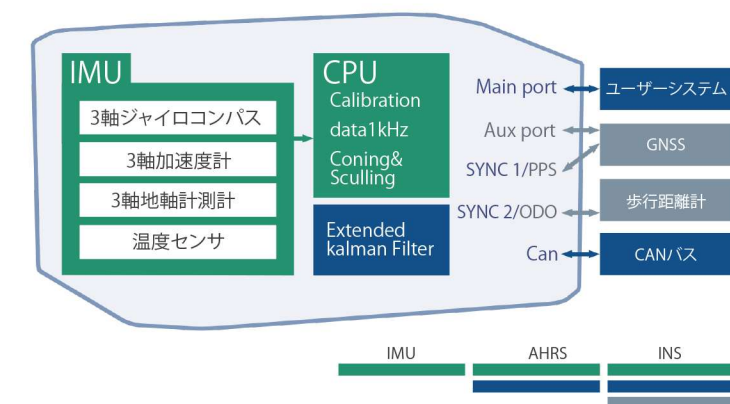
IMU

3軸ジャイロコンパス

3軸加速度計

3軸地軸計測計

温度センサ

CPU

Calibration

data1kHz

Coning& Sculling

Extended kalman Filter

Main port

Aux port

SYNC 1/PPS

SYNC 2/ODO

Can

ユーザーシステム

GNSS

歩行距離計

CANバス

IMU

AHRS

INS